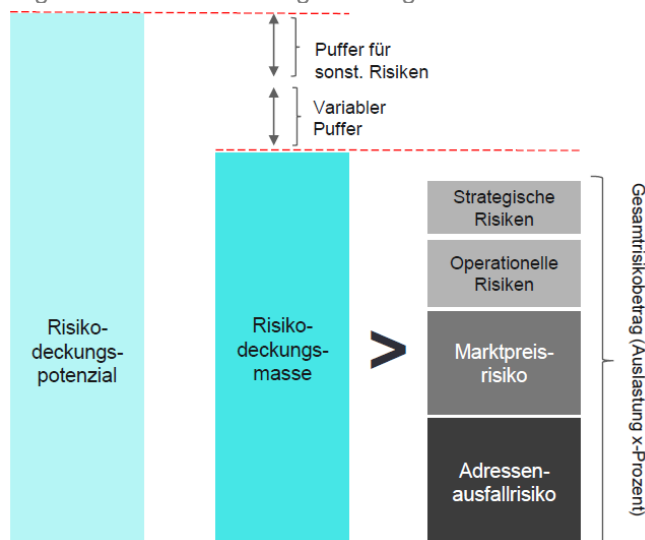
Puffer für sonst. Risiken

Variabler Puffer

Risikodeckungspotenzial

Risikodeckungsmasse

>

Strategische Risiken

Operationelle Risiken

Marktpreisrisiko

Adressenausfallrisiko

Gesamtrisikobetrag (Auslastung x-Prozent)